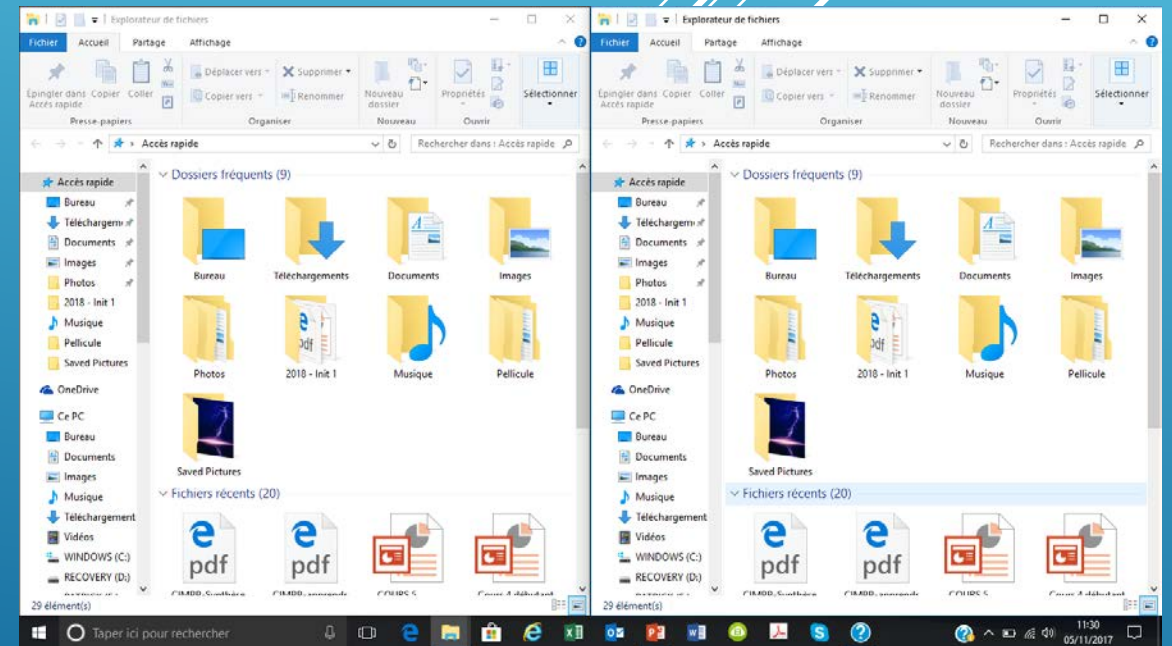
Explorateur de fichiers
Fichier Accueil Partage Affichage
Épingler dans Accès rapide Copier Coller
Déplacer vers Supprimer
Copier vers Renommer
Nouveau dossier
Propriétés
Sélectionner
Presse-papiers Organiser Nouveau Ouvrir
Accès rapide
Rechercher dans : Accès rapide
Accès rapide
Bureau
Téléchargem
Documents
Images
Photos
2018 - Init 1
Musique
Pellicule
Saved Pictures
OneDrive
Ce PC
Bureau
Documents
Images
Musique
Téléchargement
Vidéos
WINDOWS (C:)
RECOVERY (D:)
Dossiers fréquents (9)
Bureau Téléchargements Documents Images
Photos 2018 - Init 1 Musique Pellicule
Saved Pictures
Fichiers récents (20)
pdf pdf
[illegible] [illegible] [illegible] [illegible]
29 élément(s)

Explorateur de fichiers
Fichier Accueil Partage Affichage
Épingler dans Accès rapide Copier Coller
Déplacer vers Supprimer
Copier vers Renommer
Nouveau dossier
Propriétés
Sélectionner
Presse-papiers Organiser Nouveau Ouvrir
Accès rapide
Rechercher dans : Accès rapide
Accès rapide
Bureau
Téléchargem
Documents
Images
Photos
2018 - Init 1
Musique
Pellicule
Saved Pictures
OneDrive
Ce PC
Bureau
Documents
Images
Musique
Téléchargement
Vidéos
WINDOWS (C:)
RECOVERY (D:)
Dossiers fréquents (9)
Bureau Téléchargements Documents Images
Photos 2018 - Init 1 Musique Pellicule
Saved Pictures
Fichiers récents (20)
pdf pdf
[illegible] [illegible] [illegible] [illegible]
29 élément(s)

Taper ici pour rechercher
11:30
05/11/2017